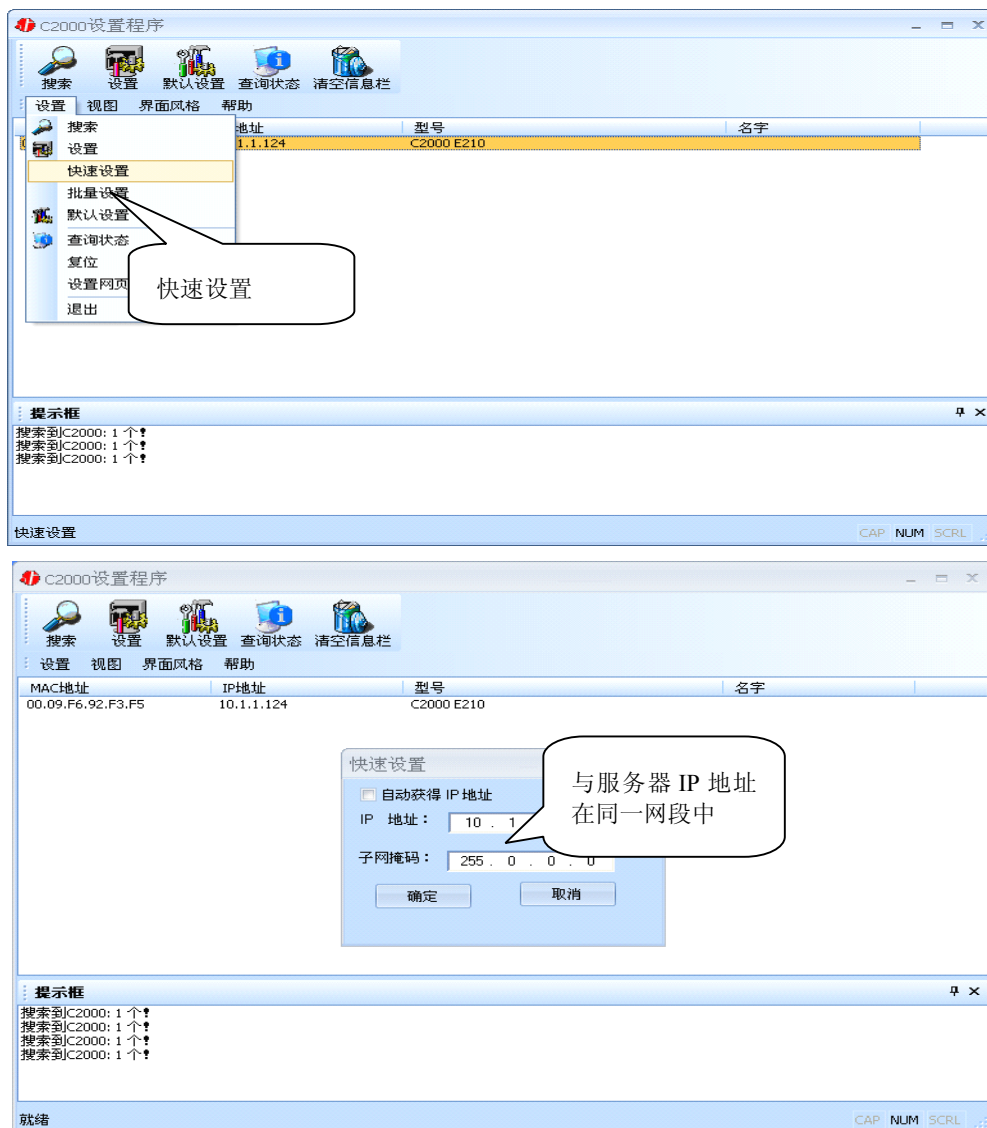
C2000设置程序

搜索 设置 默认设置 查询状态 清空信息栏

设置 视图 界面风格 帮助

搜索
设置
快速设置
批量设置
默认设置
查询状态
复位
设置网页
退出

地址 | 型号 | 名字
1.1.124 | C2000 E210 |

快速设置

提示框
搜索到C2000: 1 个!
搜索到C2000: 1 个!
搜索到C2000: 1 个!

快速设置 CAP NUM SCRL

C2000设置程序

搜索 设置 默认设置 查询状态 清空信息栏

设置 视图 界面风格 帮助

| MAC地址 | IP地址 | 型号 | 名字 |
|---|---|---|---|
| 00.09.F6.92.F3.F5 | 10.1.1.124 | C2000 E210 | |

快速设置
自动获得 IP 地址
IP 地址： 10 . 1
子网掩码： 255 . 0 . 0 . 0
确定 取消

与服务器 IP 地址在同一网段中

提示框
搜索到C2000: 1 个!
搜索到C2000: 1 个!
搜索到C2000: 1 个!
搜索到C2000: 1 个!

就绪 CAP NUM SCRL